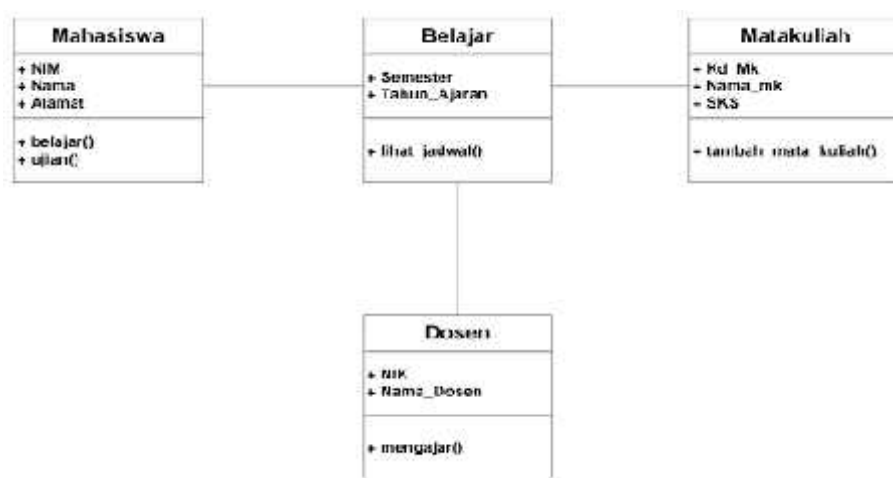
Mahasiswa

+ NIM
+ Nama
+ Alamat

+ belajar()
+ ujian(

Belajar

+ Semester
+ Tahun_Ajaran

+ lihat_jadwal()

Matakuliah

- Kd_Mk
- Nama_mk
- SKS

- tambah_mata_kuliah()

Dosen

+ NIK
+ Nama_Dosen

+ mengajar()